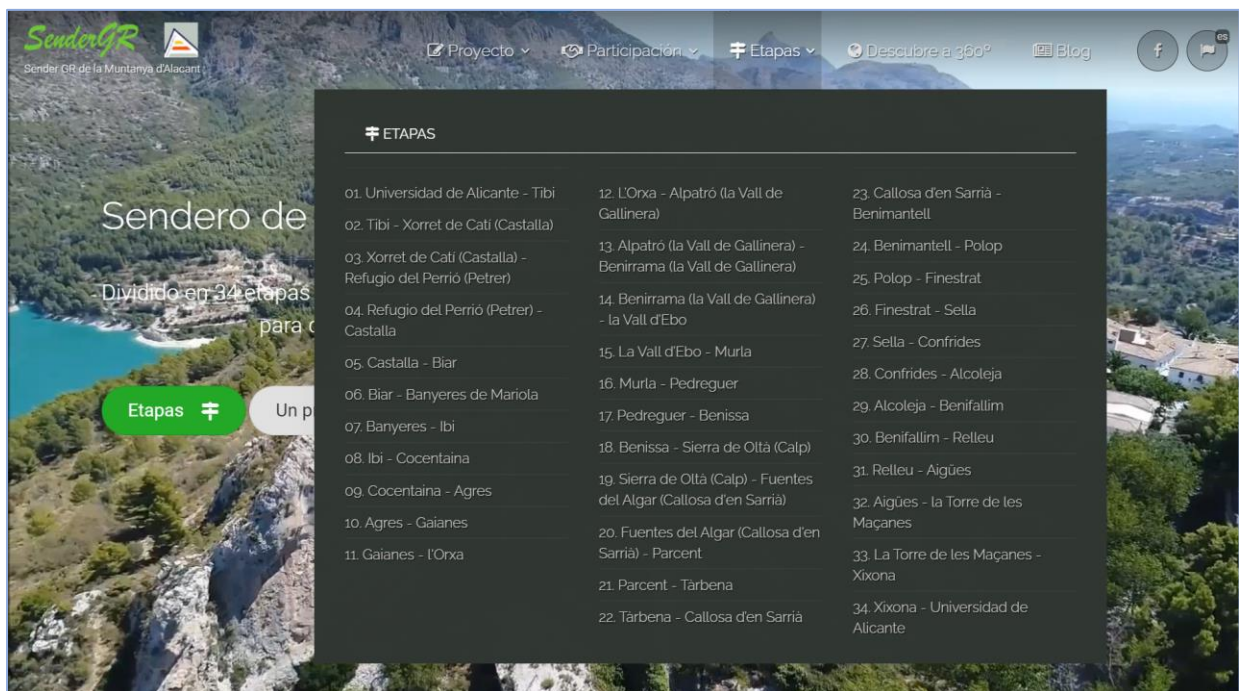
SenderGR
Sender GR de la Muntanya d'Alacant

Proyecto Participación Etapas Descubre a 360° Blog

es

ETAPAS

01. Universidad de Alicante - Tibi
02. Tibi - Xorret de Catí (Castalla)
03. Xorret de Catí (Castalla) - Refugio del Perrió (Petrer)
04. Refugio del Perrió (Petrer) - Castalla
05. Castalla - Biar
06. Biar - Banyeres de Mariola
07. Banyeres - Ibi
08. Ibi - Cocentaina
09. Cocentaina - Agres
10. Agres - Gaianes
11. Gaianes - l'Orxa

12. L'Orxa - Alpatró (la Vall de Gallinera)
13. Alpatró (la Vall de Gallinera) - Benirrama (la Vall de Gallinera)
14. Benirrama (la Vall de Gallinera) - la Vall d'Ebo
15. La Vall d'Ebo - Murla
16. Murla - Pedreguer
17. Pedreguer - Benissa
18. Benissa - Sierra de Oltà (Calp)
19. Sierra de Oltà (Calp) - Fuentes del Algar (Callosa d'en Sarrià)
20. Fuentes del Algar (Callosa d'en Sarrià) - Parcent
21. Parcent - Tàrbena
22. Tàrbena - Callosa d'en Sarrià

23. Callosa d'en Sarrià - Benimantell
24. Benimantell - Polop
25. Polop - Finestrat
26. Finestrat - Sella
27. Sella - Confrides
28. Confrides - Alcoleja
29. Alcoleja - Benifallim
30. Benifallim - Relleu
31. Relleu - Aigües
32. Aigües - la Torre de les Maçanes
33. La Torre de les Maçanes - Xixona
34. Xixona - Universidad de Alicante

Sendero de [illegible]

- Dividido en 34 etapas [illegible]
para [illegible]

Etapas

Un p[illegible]